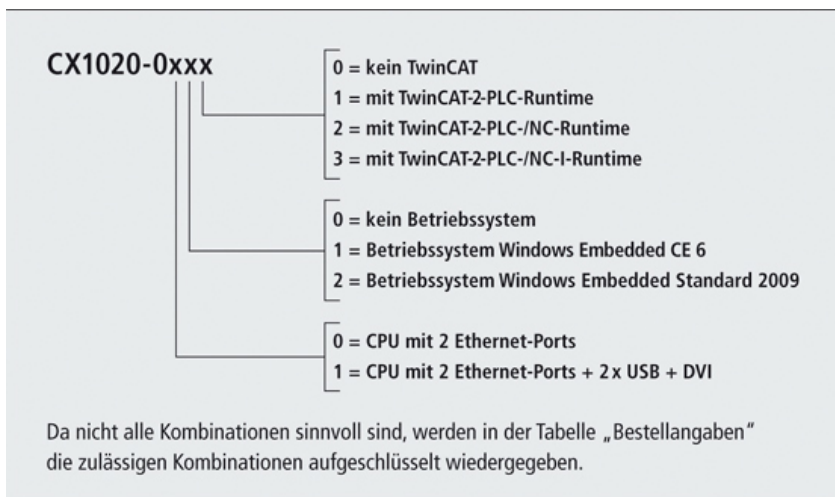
CX1020-0xxx

0 = kein TwinCAT
1 = mit TwinCAT-2-PLC-Runtime
2 = mit TwinCAT-2-PLC-/NC-Runtime
3 = mit TwinCAT-2-PLC-/NC-I-Runtime

0 = kein Betriebssystem
1 = Betriebssystem Windows Embedded CE 6
2 = Betriebssystem Windows Embedded Standard 2009

0 = CPU mit 2 Ethernet-Ports
1 = CPU mit 2 Ethernet-Ports + 2 x USB + DVI

Da nicht alle Kombinationen sinnvoll sind, werden in der Tabelle „Bestellangaben" die zulässigen Kombinationen aufgeschlüsselt wiedergegeben.